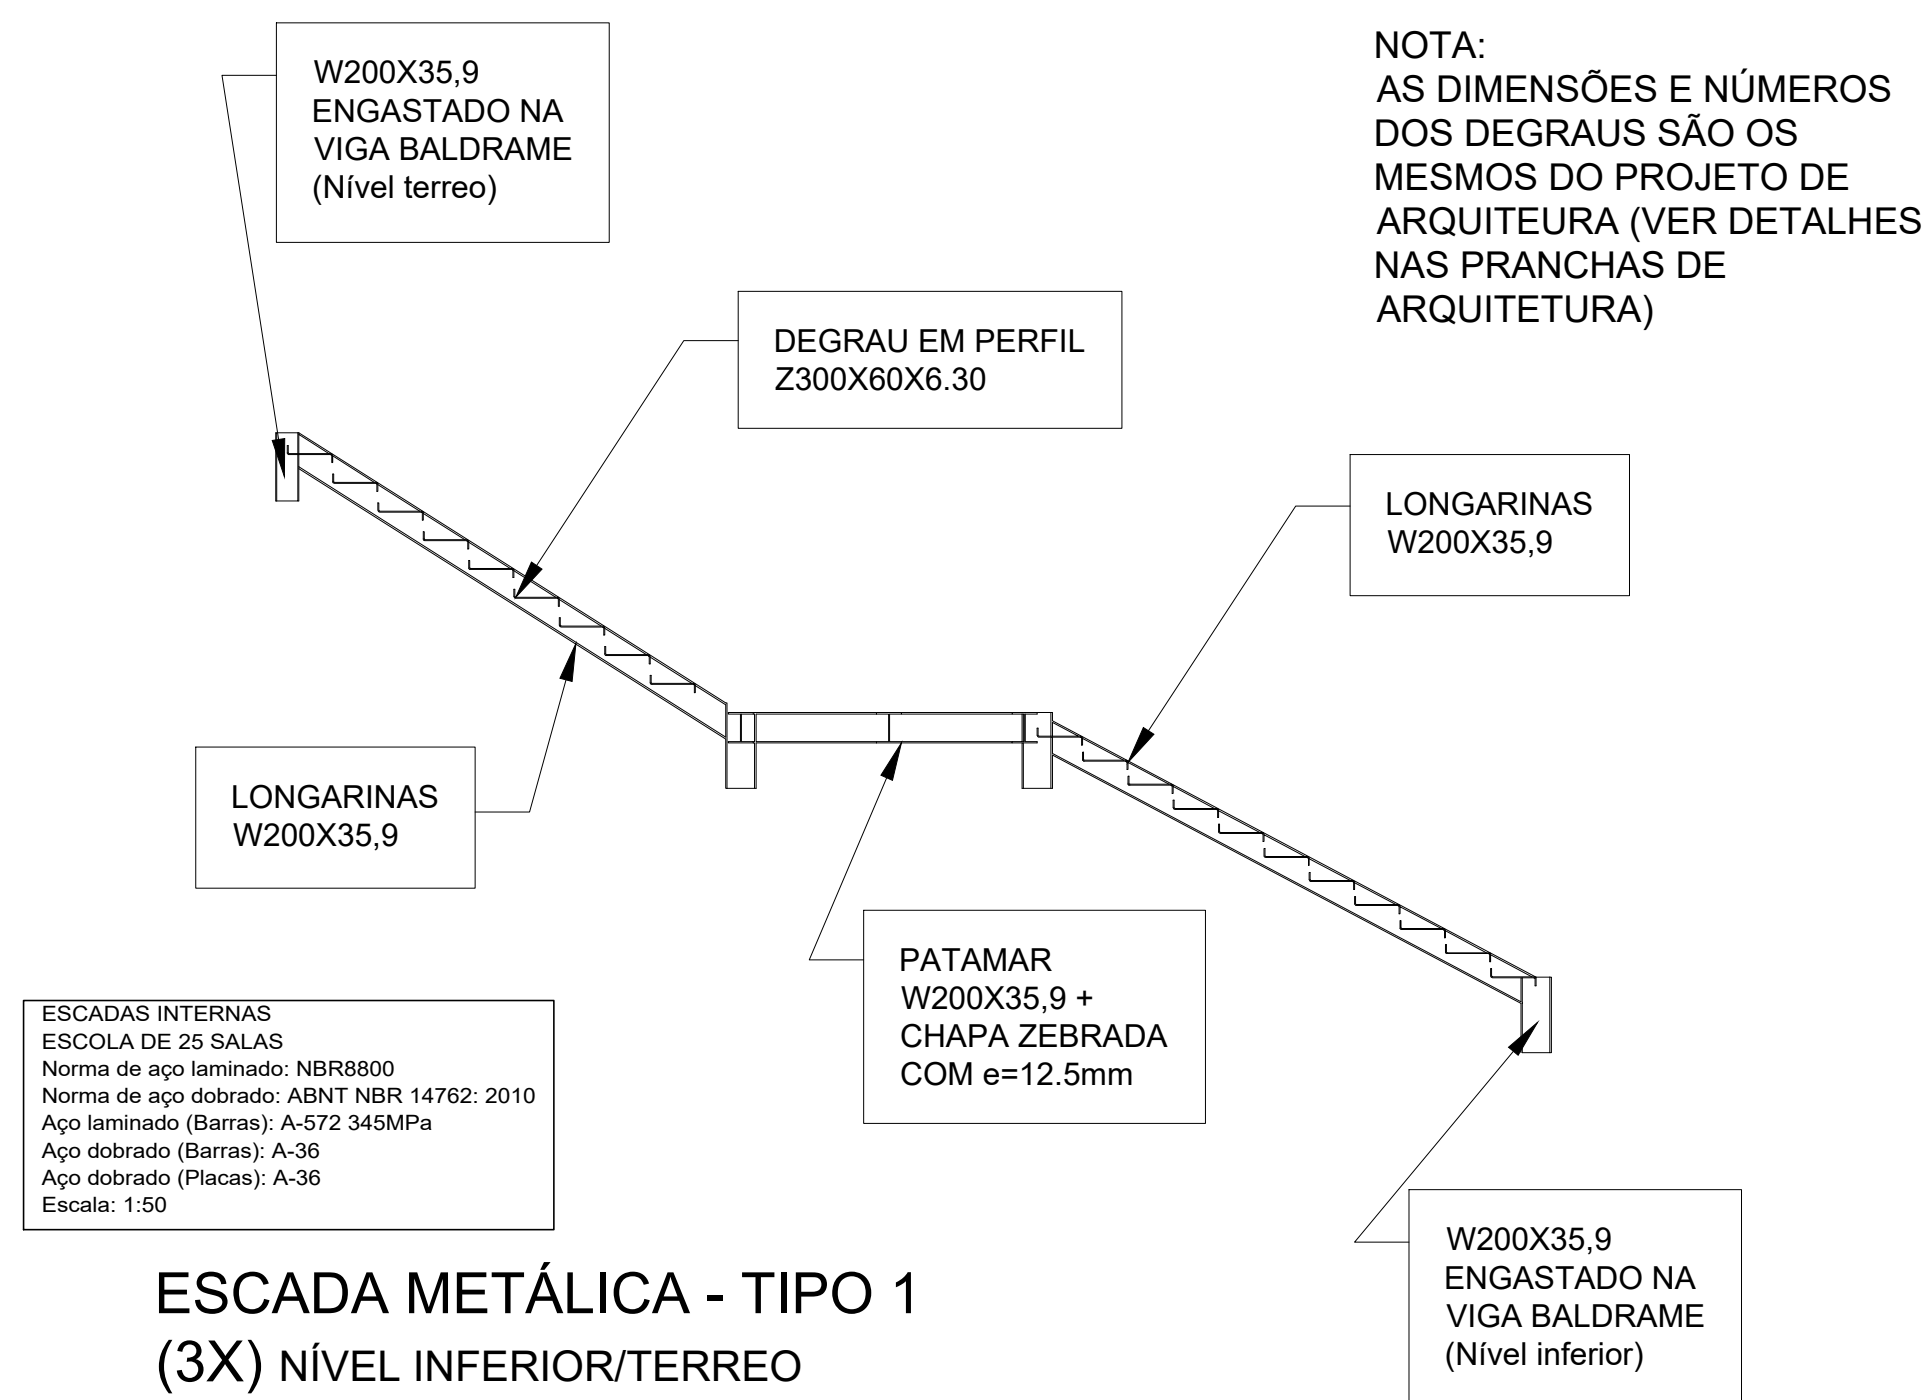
W200X35,9
ENGASTADO NA
VIGA BALDRAME
(Nível terreo)

NOTA:
AS DIMENSÕES E NÚMEROS DOS DEGRAUS SÃO OS MESMOS DO PROJETO DE ARQUITEURA (VER DETALHES NAS PRANCHAS DE ARQUITETURA)

DEGRAU EM PERFIL
Z300X60X6.30

LONGARINAS
W200X35,9

LONGARINAS
W200X35,9

PATAMAR
W200X35,9 +
CHAPA ZEBRADA
COM e=12.5mm

ESCADAS INTERNAS
ESCOLA DE 25 SALAS
Norma de aço laminado: NBR8800
Norma de aço dobrado: ABNT NBR 14762: 2010
Aço laminado (Barras): A-572 345MPa
Aço dobrado (Barras): A-36
Aço dobrado (Placas): A-36
Escala: 1:50

ESCADA METÁLICA - TIPO 1
(3X) NÍVEL INFERIOR/TERREO

W200X35,9
ENGASTADO NA
VIGA BALDRAME
(Nível inferior)